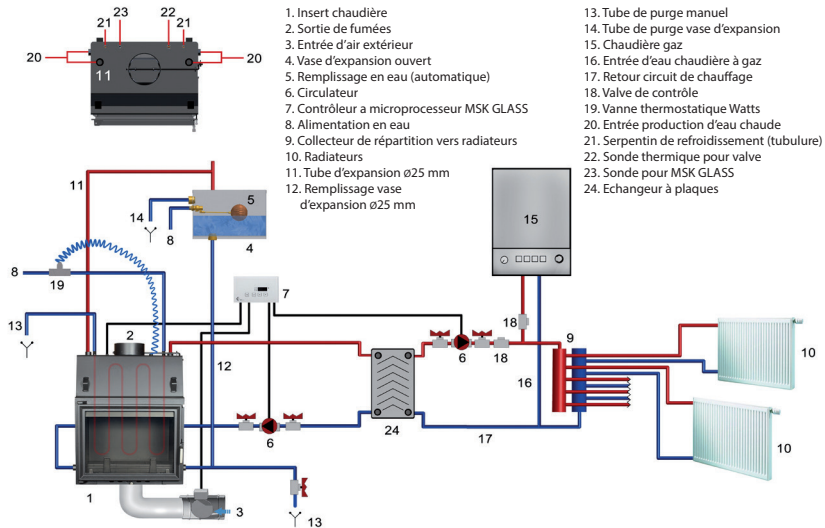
1. Insert chaudière
2. Sortie de fumées
3. Entrée d'air extérieur
4. Vase d'expansion ouvert
5. Remplissage en eau (automatique)
6. Circulateur
7. Contrôleur a microprocesseur MSK GLASS
8. Alimentation en eau
9. Collecteur de répartition vers radiateurs
10. Radiateurs
11. Tube d'expansion ø25 mm
12. Remplissage vase d'expansion ø25 mm

13. Tube de purge manuel
14. Tube de purge vase d'expansion
15. Chaudière gaz
16. Entrée d'eau chaudière à gaz
17. Retour circuit de chauffage
18. Valve de contrôle
19. Vanne thermostatique Watts
20. Entrée production d'eau chaude
21. Serpentin de refroidissement (tubulure)
22. Sonde thermique pour valve
23. Sonde pour MSK GLASS
24. Echangeur à plaques

21 23 22 21
20 11 20
11
5
14
8
4
15
8
19
7
13
18
9
2
6
18
10
12
16
6
24
17
10
1
3
13